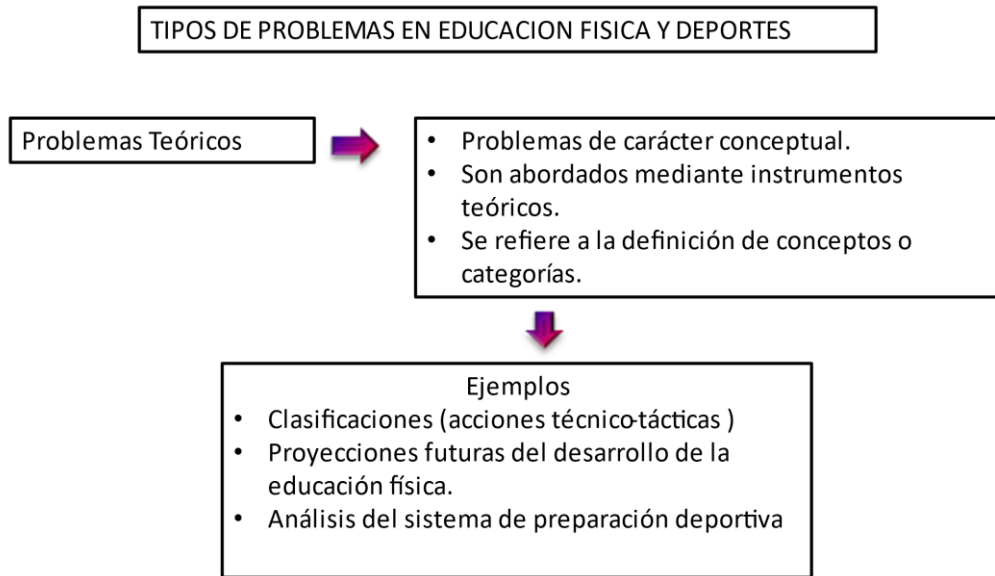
TIPOS DE PROBLEMAS EN EDUCACION FISICA Y DEPORTES

Problemas Teóricos

- Problemas de carácter conceptual.
- Son abordados mediante instrumentos teóricos.
- Se refiere a la definición de conceptos o categorías.

Ejemplos
- Clasificaciones (acciones técnico-tácticas )
- Proyecciones futuras del desarrollo de la educación física.
- Análisis del sistema de preparación deportiva